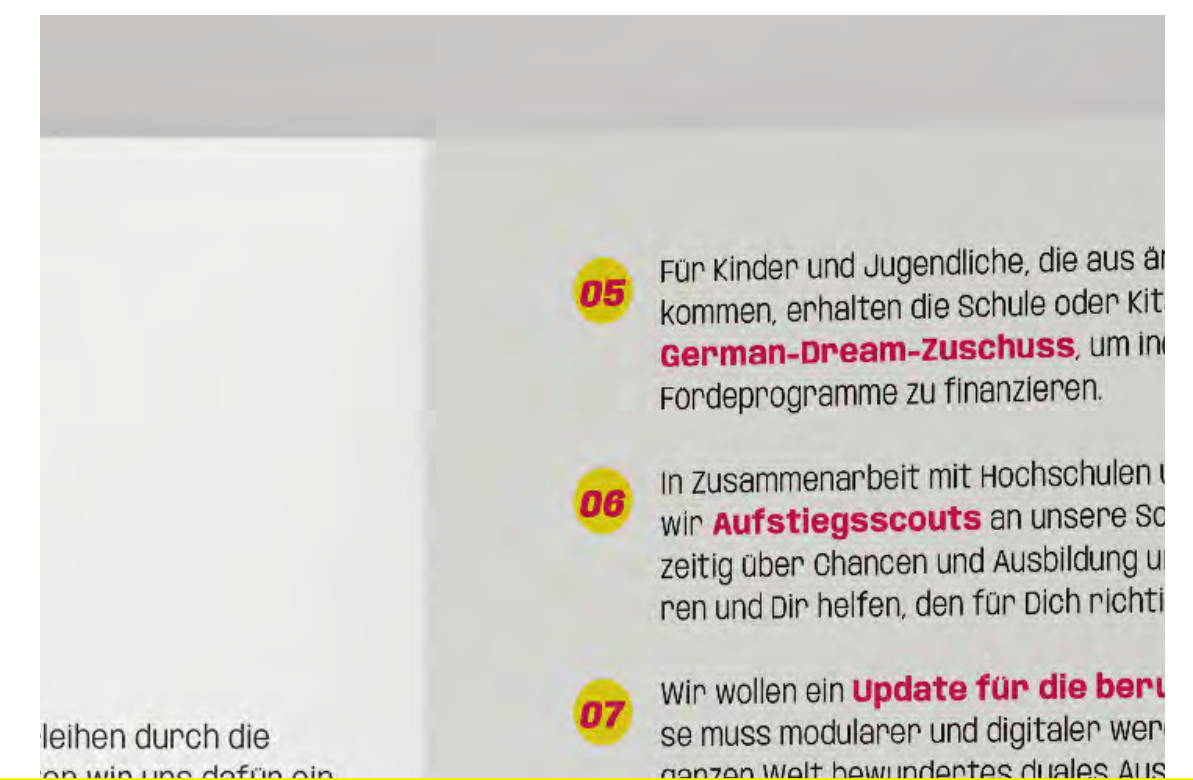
05 Für Kinder und Jugendliche, die aus är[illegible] kommen, erhalten die Schule oder Kit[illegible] German-Dream-Zuschuss, um in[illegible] Fordeprogramme zu finanzieren.

06 In Zusammenarbeit mit Hochschulen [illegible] wir Aufstiegsscouts an unsere Sc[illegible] zeitig über Chancen und Ausbildung u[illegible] ren und Dir helfen, den für Dich richti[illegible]

07 Wir wollen ein Update für die beru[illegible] se muss modularer und digitaler wer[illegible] ganzen Welt bewundertes duales Aus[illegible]

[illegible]leihen durch die
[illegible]en wir uns dafür ein